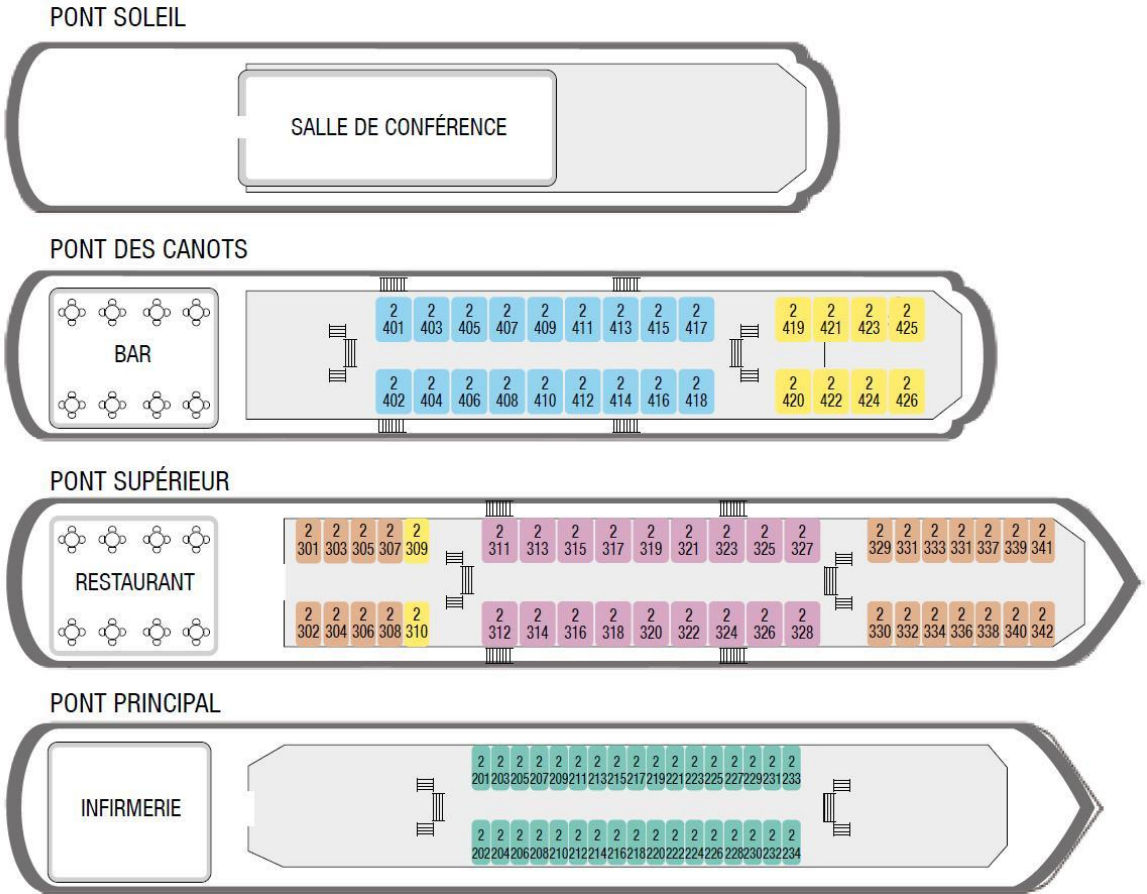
PONT SOLEIL

SALLE DE CONFÉRENCE

PONT DES CANOTS

BAR

| 2 401 | 2 403 | 2 405 | 2 407 | 2 409 | 2 411 | 2 413 | 2 415 | 2 417 | 2 419 | 2 421 | 2 423 | 2 425 |
|---|---|---|---|---|---|---|---|---|---|---|---|---|
| 2 402 | 2 404 | 2 406 | 2 408 | 2 410 | 2 412 | 2 414 | 2 416 | 2 418 | 2 420 | 2 422 | 2 424 | 2 426 |

PONT SUPÉRIEUR

RESTAURANT

| 2 301 | 2 303 | 2 305 | 2 307 | 2 309 | 2 311 | 2 313 | 2 315 | 2 317 | 2 319 | 2 321 | 2 323 | 2 325 | 2 327 | 2 329 | 2 331 | 2 333 | 2 331 | 2 337 | 2 339 | 2 341 |
|---|---|---|---|---|---|---|---|---|---|---|---|---|---|---|---|---|---|---|---|---|
| 2 302 | 2 304 | 2 306 | 2 308 | 2 310 | 2 312 | 2 314 | 2 316 | 2 318 | 2 320 | 2 322 | 2 324 | 2 326 | 2 328 | 2 330 | 2 332 | 2 334 | 2 336 | 2 338 | 2 340 | 2 342 |

PONT PRINCIPAL

INFIRMERIE

| 2 201 | 2 203 | 2 205 | 2 207 | 2 209 | 2 211 | 2 213 | 2 215 | 2 217 | 2 219 | 2 221 | 2 223 | 2 225 | 2 227 | 2 229 | 2 231 | 2 233 |
|---|---|---|---|---|---|---|---|---|---|---|---|---|---|---|---|---|
| 2 202 | 2 204 | 2 206 | 2 208 | 2 210 | 2 212 | 2 214 | 2 216 | 2 218 | 2 220 | 2 222 | 2 224 | 2 226 | 2 228 | 2 230 | 2 232 | 2 234 |